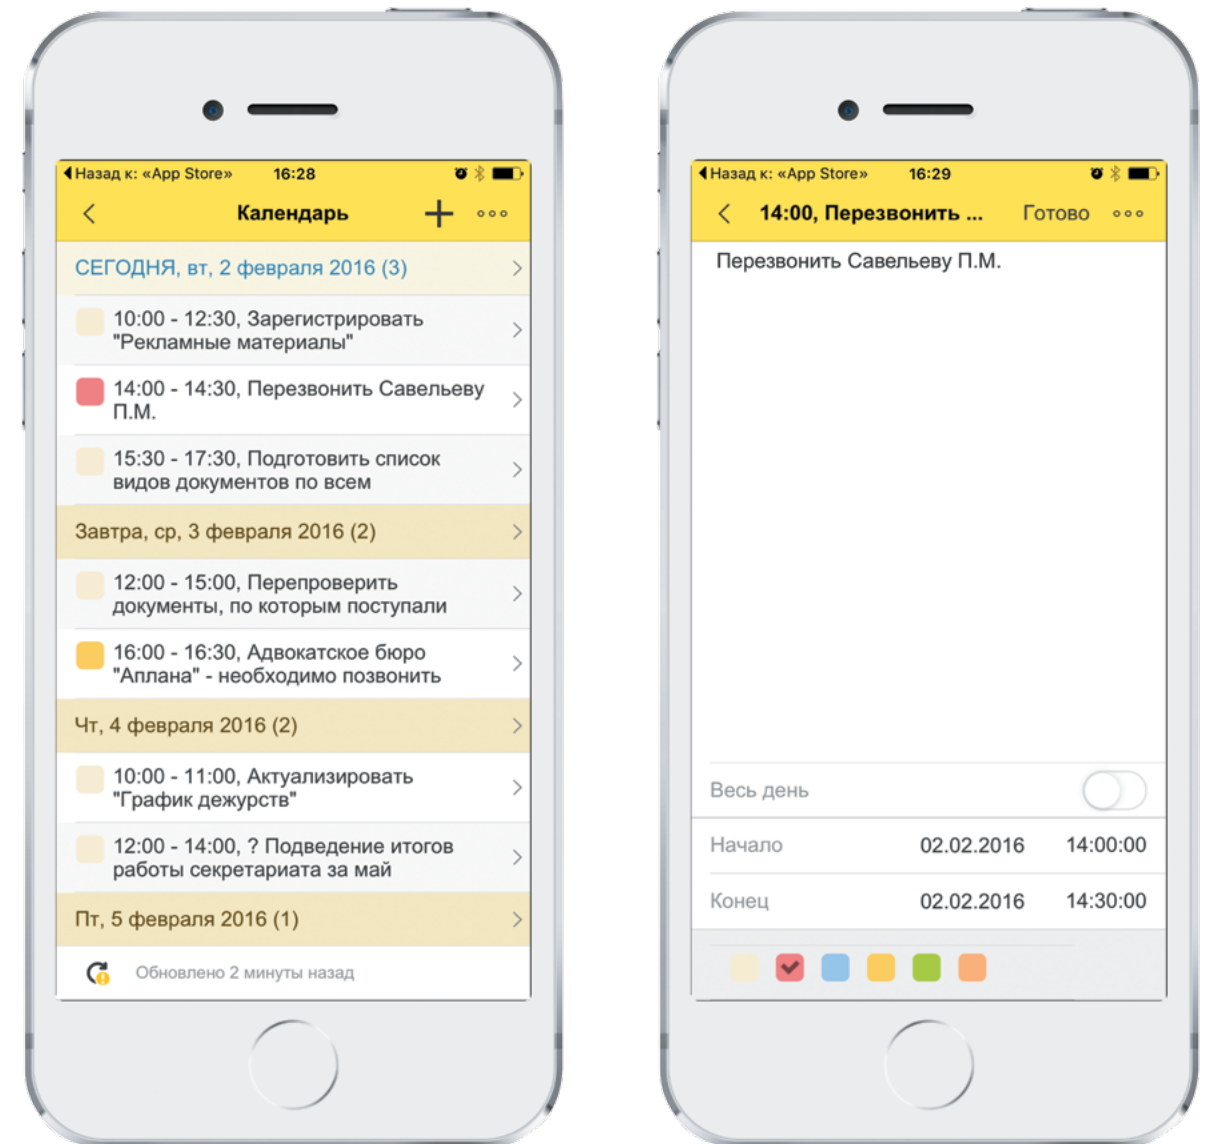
◀ Назад к: «App Store» 16:28

Календарь

СЕГОДНЯ, вт, 2 февраля 2016 (3)

10:00 - 12:30, Зарегистрировать "Рекламные материалы"

14:00 - 14:30, Перезвонить Савельеву П.М.

15:30 - 17:30, Подготовить список видов документов по всем

Завтра, ср, 3 февраля 2016 (2)

12:00 - 15:00, Перепроверить документы, по которым поступали

16:00 - 16:30, Адвокатское бюро "Аплана" - необходимо позвонить

Чт, 4 февраля 2016 (2)

10:00 - 11:00, Актуализировать "График дежурств"

12:00 - 14:00, ? Подведение итогов работы секретариата за май

Пт, 5 февраля 2016 (1)

Обновлено 2 минуты назад

◀ Назад к: «App Store» 16:29

14:00, Перезвонить ... Готово

Перезвонить Савельеву П.М.

Весь день

| Начало | 02.02.2016 | 14:00:00 |
|---|---|---|
| Конец | 02.02.2016 | 14:30:00 |